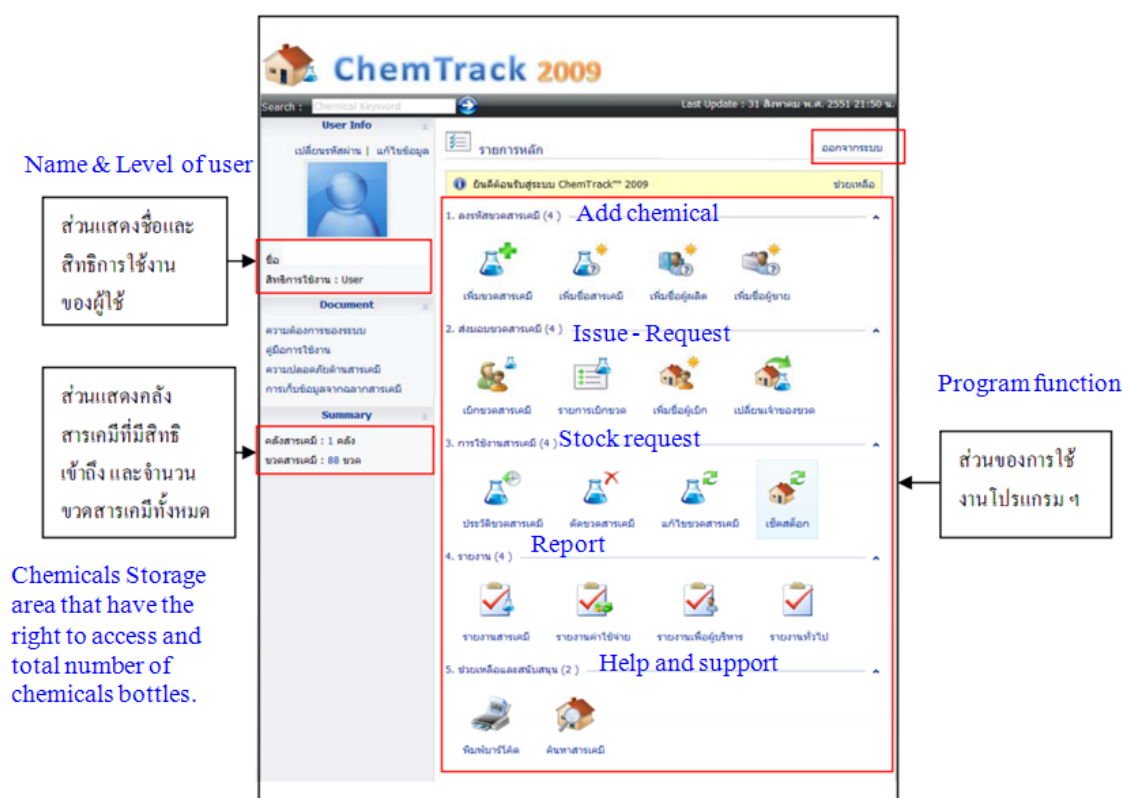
ChemTrack 2009

Search : Chemical Keyword

Last Update : 31 สิงหาคม พ.ศ. 2551 21:50 น.

User Info

เปลี่ยนรหัสผ่าน | แก้ไขข้อมูล

ชื่อ

สิทธิการใช้งาน : User

Document

ความต้องการของระบบ
คู่มือการใช้งาน
ความปลอดภัยด้านสารเคมี
การเก็บข้อมูลจากฉลากสารเคมี

Summary

คลังสารเคมี : 1 คลัง
ขวดสารเคมี : 88 ขวด

รายการหลัก

ออกจากระบบ

ยินดีต้อนรับสู่ระบบ ChemTrack™ 2009

ช่วยเหลือ

1. ลงรหัสขวดสารเคมี (4)

Add chemical

เพิ่มขวดสารเคมี เพิ่มชื่อสารเคมี เพิ่มชื่อผู้ผลิต เพิ่มชื่อผู้ขาย

2. ส่งมอบขวดสารเคมี (4)

Issue - Request

เบิกขวดสารเคมี รายการเบิกขวด เพิ่มชื่อผู้เบิก เปลี่ยนเจ้าของขวด

3. การใช้งานสารเคมี (4)

Stock request

ประวัติขวดสารเคมี ตัดขวดสารเคมี แก้ไขขวดสารเคมี เช็คสต็อก

4. รายงาน (4)

Report

รายงานสารเคมี รายงานค่าใช้จ่าย รายงานเพื่อผู้บริหาร รายงานทั่วไป

5. ช่วยเหลือและสนับสนุน (2)

Help and support

พิมพ์บาร์โค้ด ค้นหาสารเคมี

Name & Level of user

ส่วนแสดงชื่อและสิทธิการใช้งานของผู้ใช้

ส่วนแสดงคลังสารเคมีที่มีสิทธิเข้าถึง และจำนวนขวดสารเคมีทั้งหมด

Chemicals Storage area that have the right to access and total number of chemicals bottles.

Program function

ส่วนของการใช้งานโปรแกรม ฯ